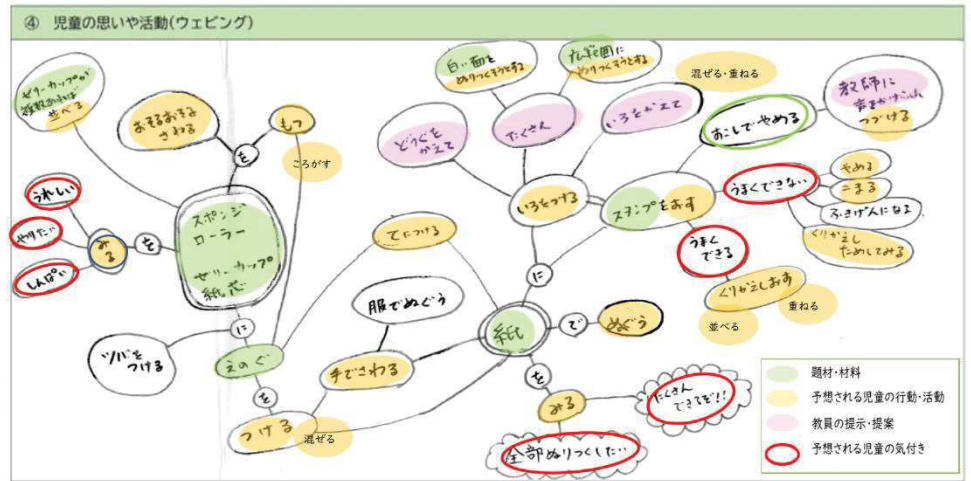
④ 児童の思いや活動(ウェビング)

ゼリーカップが残れるまで並べる

おそるおそるさわる

もつ

を

ころがす

うれしい

やりたい

しんぱい

みる

を

スポンジ
ローラー
ゼリーカップ
紙芯

に

ツバをつける

えのぐ

を

つける

混ぜる

手でさわる

服でぬぐう

てにつける

紙

で

ぬぐう

を

みる

たくさんできたぞ!!

全部ぬりつくした…

に

いろをつける

どうぐをかえて

白い面をぬりつくそうとする

たくさん

たて面にぬりつくそうとする

いろをかえて

混ぜる・重ねる

スタンプをおす

おしてやめる

教師に声をかけつづける

うまくできない

やめる

こまる

ふきげんになる

くりかえしためしてみる

うまくできる

くりかえしおす

重ねる

並べる

題材・材料

予想される児童の行動・活動

教員の提示・提案

予想される児童の気付き